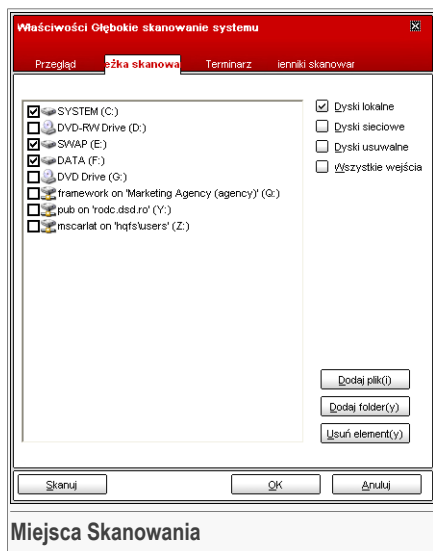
Właściwości Głębokie skanowanie systemu

Przegląd | eżka skanowa | Terminarz | ienniki skanowar

SYSTEM (C:)
DVD-RW Drive (D:)
SWAP (E:)
DATA (F:)
DVD Drive (G:)
framework on 'Marketing Agency (agency)' (Q:)
pub on 'rodc.dsd.ro' (Y:)
mscarlat on 'hqfs\users' (Z:)

Dyski lokalne
Dyski sieciowe
Dyski usuwalne
Wszystkie wejścia

Dodaj plik(i)
Dodaj folder(y)
Usuń element(y)

Skanuj
OK
Anuluj

Miejsca Skanowania